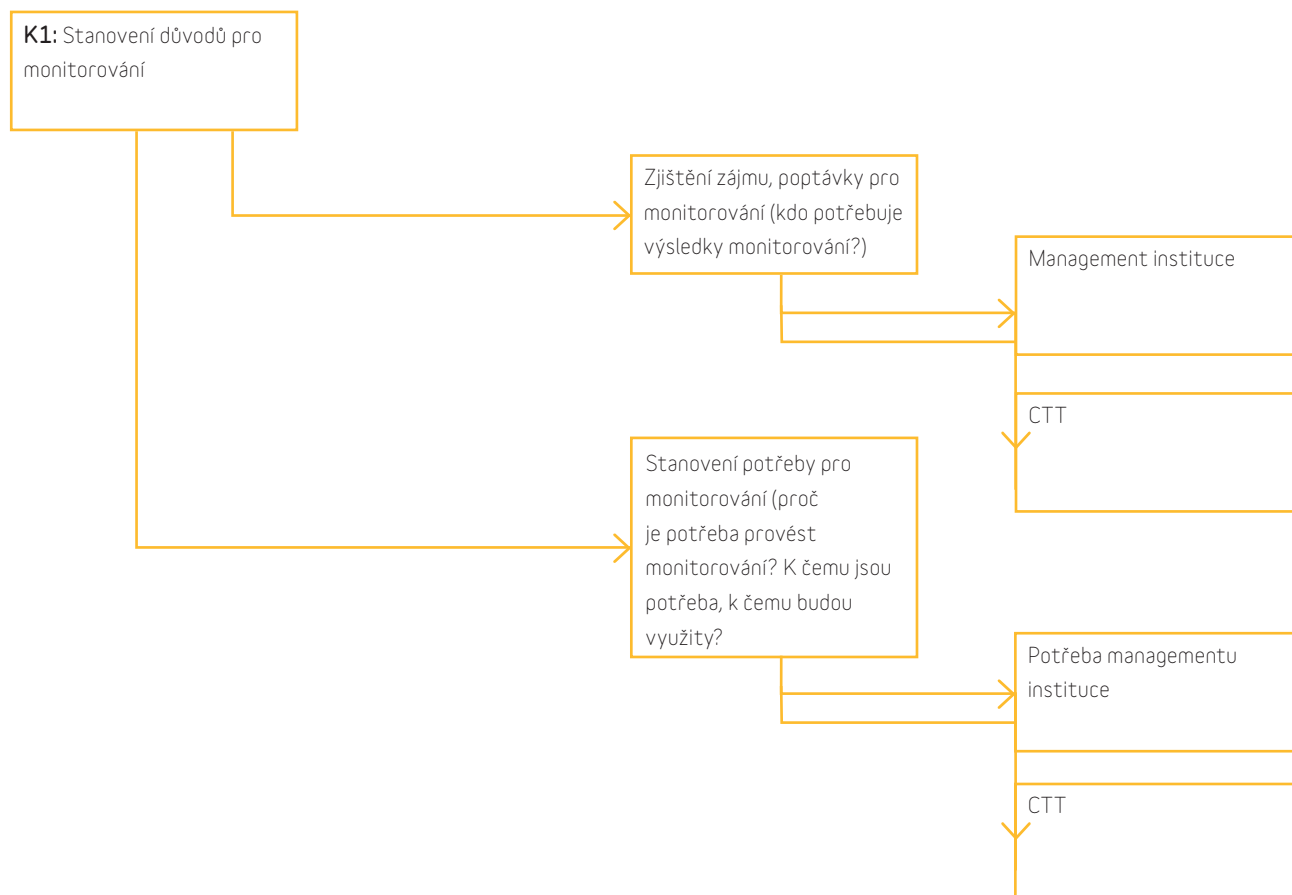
K1: Stanovení důvodů pro monitorování

Zjištění zájmu, poptávky pro monitorování (kdo potřebuje výsledky monitorování?)

Management instituce

CTT

Stanovení potřeby pro monitorování (proč je potřeba provést monitorování? K čemu jsou potřeba, k čemu budou využity?

Potřeba managementu instituce

CTT